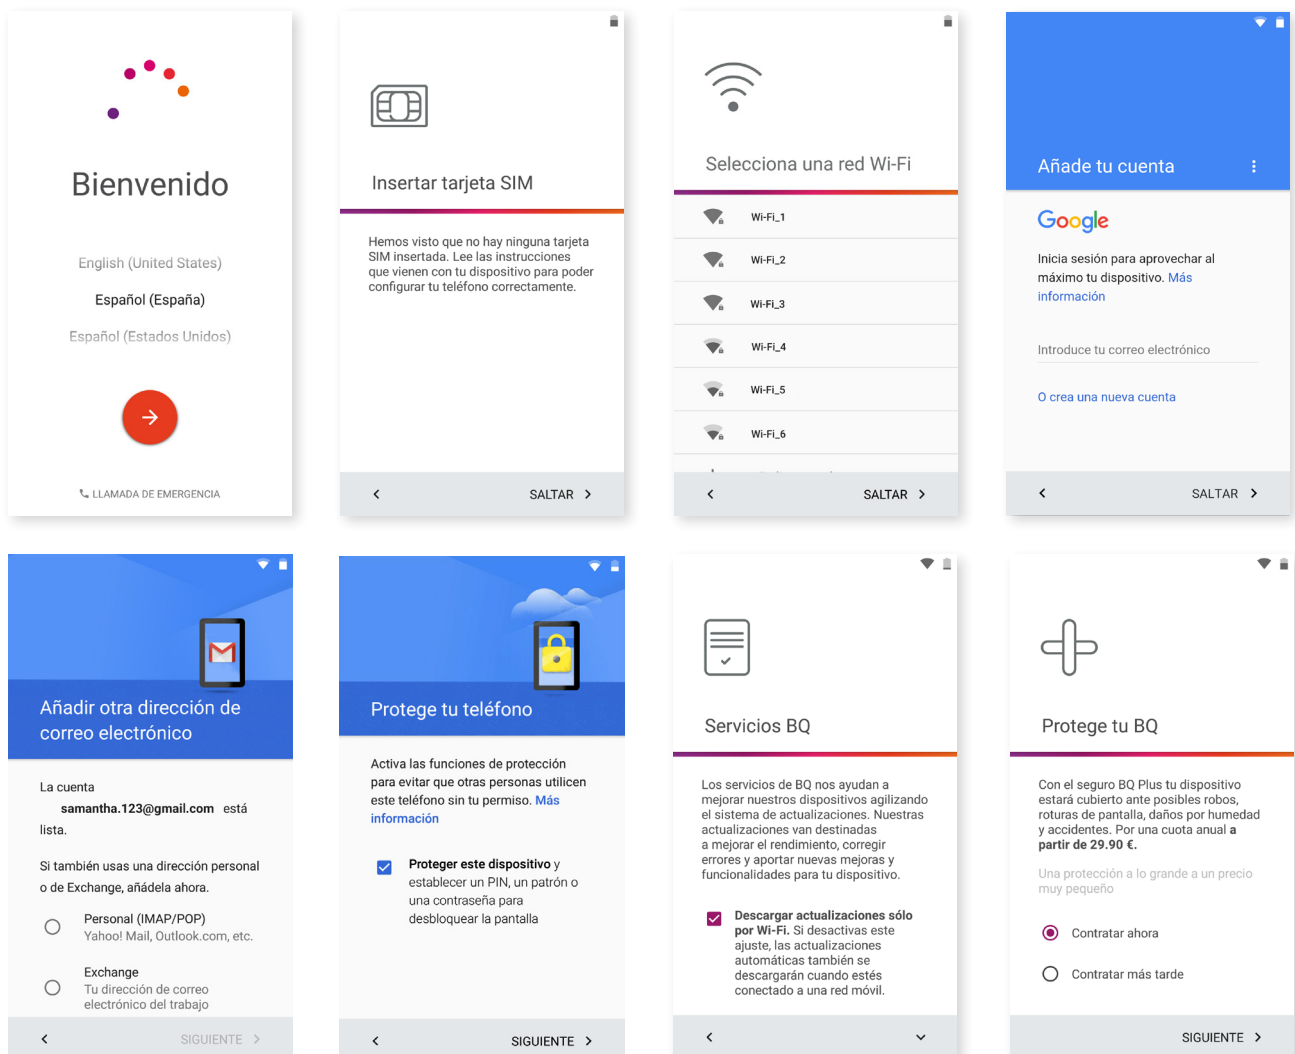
Bienvenido

English (United States)
Español (España)
Español (Estados Unidos)

LLAMADA DE EMERGENCIA

Insertar tarjeta SIM

Hemos visto que no hay ninguna tarjeta SIM insertada. Lee las instrucciones que vienen con tu dispositivo para poder configurar tu teléfono correctamente.

SALTAR

Selecciona una red Wi-Fi

Wi-Fi_1
Wi-Fi_2
Wi-Fi_3
Wi-Fi_4
Wi-Fi_5
Wi-Fi_6

SALTAR

Añade tu cuenta

Google

Inicia sesión para aprovechar al máximo tu dispositivo. Más información

Introduce tu correo electrónico

O crea una nueva cuenta

SALTAR

Añadir otra dirección de correo electrónico

La cuenta samantha.123@gmail.com está lista.

Si también usas una dirección personal o de Exchange, añádela ahora.

Personal (IMAP/POP)
Yahoo! Mail, Outlook.com, etc.

Exchange
Tu dirección de correo electrónico del trabajo

SIGUIENTE

Protege tu teléfono

Activa las funciones de protección para evitar que otras personas utilicen este teléfono sin tu permiso. Más información

Proteger este dispositivo y establecer un PIN, un patrón o una contraseña para desbloquear la pantalla

SIGUIENTE

Servicios BQ

Los servicios de BQ nos ayudan a mejorar nuestros dispositivos agilizando el sistema de actualizaciones. Nuestras actualizaciones van destinadas a mejorar el rendimiento, corregir errores y aportar nuevas mejoras y funcionalidades para tu dispositivo.

Descargar actualizaciones sólo por Wi-Fi. Si desactivas este ajuste, las actualizaciones automáticas también se descargarán cuando estés conectado a una red móvil.

Protege tu BQ

Con el seguro BQ Plus tu dispositivo estará cubierto ante posibles robos, roturas de pantalla, daños por humedad y accidentes. Por una cuota anual a partir de 29.90 €.

Una protección a lo grande a un precio muy pequeño

Contratar ahora
Contratar más tarde

SIGUIENTE